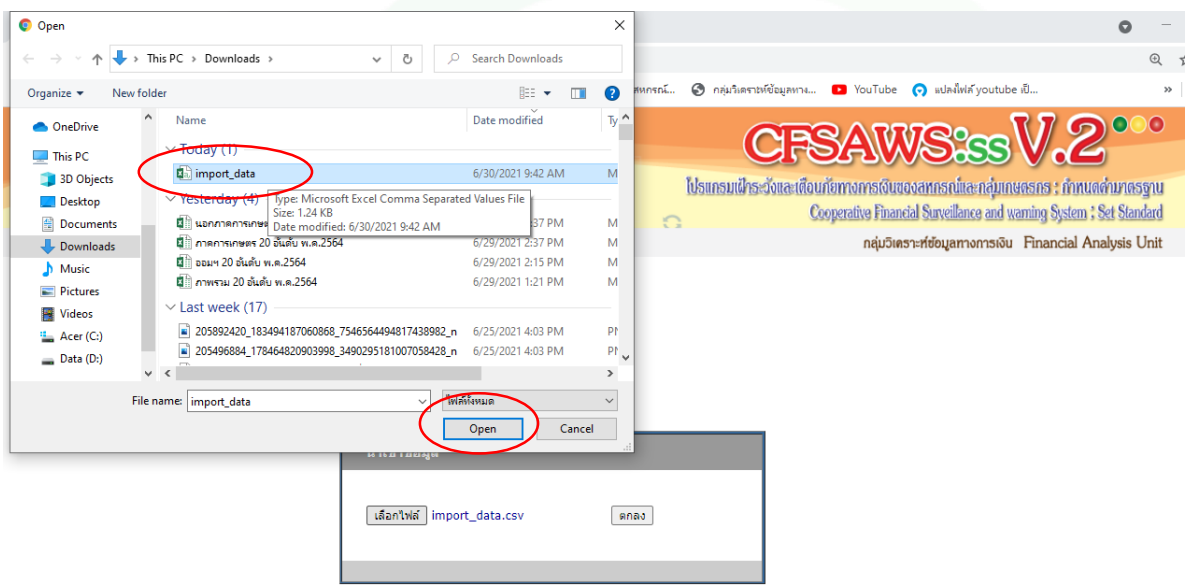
Open

This PC > Downloads >

Search Downloads

Organize ▾ New folder

OneDrive
This PC
3D Objects
Desktop
Documents
Downloads
Music
Pictures
Videos
Acer (C:)
Data (D:)

| Name | Date modified | Ty |
|---|---|---|
| Today (1) | | |
| import_data | 6/30/2021 9:42 AM | M |
| Yesterday (4) | | |
| นอกภาคการเกษ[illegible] | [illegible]37 PM | M |
| ภาคการเกษตร 20 อันดับ พ.ศ.2564 | 6/29/2021 2:37 PM | M |
| ออมฯ 20 อันดับ พ.ศ.2564 | 6/29/2021 2:15 PM | M |
| ภาพรวม 20 อันดับ พ.ศ.2564 | 6/29/2021 1:21 PM | M |
| Last week (17) | | |
| 205892420_183494187060868_7546564494817438982_n | 6/25/2021 4:03 PM | PI |
| 205496884_178464820903998_3490295181007058428_n | 6/25/2021 4:03 PM | PI |

Type: Microsoft Excel Comma Separated Values File
Size: 1.24 KB
Date modified: 6/30/2021 9:42 AM

File name: import_data
ไฟล์ทั้งหมด
Open
Cancel

สหกรณ์... กลุ่มวิเคราะห์ข้อมูลทาง... YouTube แปลงไฟล์ youtube เป็...

CFSAWS:ss V.2
โปรแกรมเฝ้าระวังและเตือนภัยทางการเงินของสหกรณ์และกลุ่มเกษตรกร : กำหนดค่ามาตรฐาน
Cooperative Financial Surveillance and warning System : Set Standard
กลุ่มวิเคราะห์ข้อมูลทางการเงิน Financial Analysis Unit

นำเข้าข้อมูล
เลือกไฟล์ import_data.csv
ตกลง